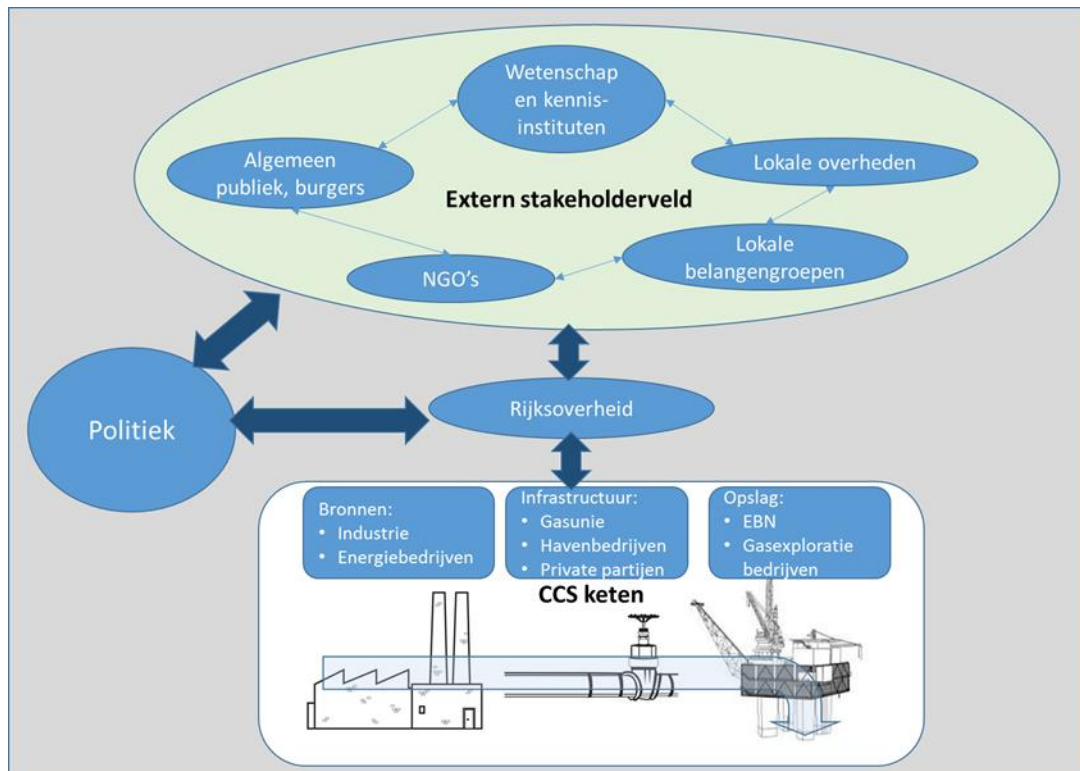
Wetenschap en kennis-instituten

Algemeen publiek, burgers

Lokale overheden

Extern stakeholderveld

Lokale belangengroepen

NGO's

Politiek

Rijksoverheid

Bronnen:
• Industrie
• Energiebedrijven

Infrastructuur:
• Gasunie
• Havenbedrijven
• Private partijen

Opslag:
• EBN
• Gasexploratie bedrijven

CCS keten